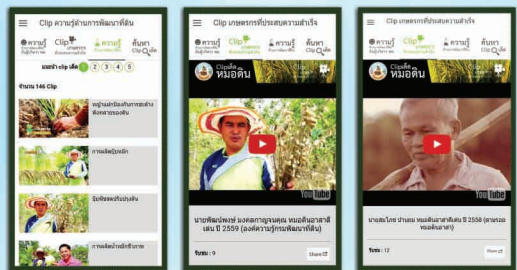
Clip ความรู้ด้านการพัฒนาที่ดิน

ความรู้ Clip ความรู้ ค้นหา Clip

แสดง clip เลือ 1 2 3 4 5

จำนวน 146 Clip

หญ้าแฝกป้องกันการพังทลายของดิน

การผลิตปุ๋ยหมัก

ปุ๋ยพืชสดปรับปรุงดิน

การผลิตน้ำหมักชีวภาพ

Clip เกษตรกรที่ประสบความสำเร็จ

ความรู้ Clip ความรู้ ค้นหา Clip

Clipเพื่อ หมอดิน

YouTube

นายพัฒน์พงษ์ มงคลกาญจนกุล หมอดินอาสาดีเด่น ปี 2559 (องค์ความรู้กรมพัฒนาที่ดิน)

จำนวน : 9

Share

Clip เกษตรกรที่ประสบความสำเร็จ

ความรู้ Clip ความรู้ ค้นหา Clip

Clipเพื่อ หมอดิน

YouTube

นายสมใจ ปานผม หมอดินอาสาดีเด่น ปี 2558 (การรวมของหมอดิน)

จำนวน : 12

Share